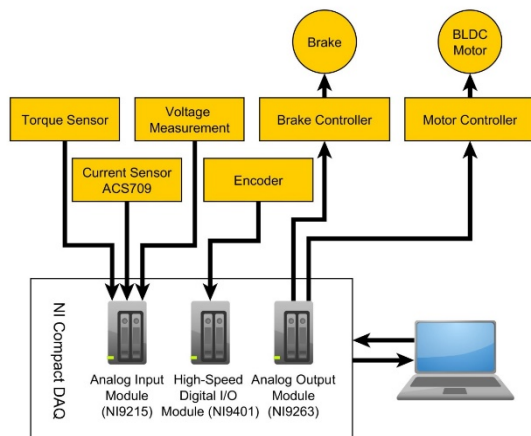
Brake

BLDC Motor

Torque Sensor

Voltage Measurement

Brake Controller

Motor Controller

Current Sensor ACS709

Encoder

NI Compact DAQ

Analog Input Module (NI9215)

High-Speed Digital I/O Module (NI9401)

Analog Output Module (NI9263)